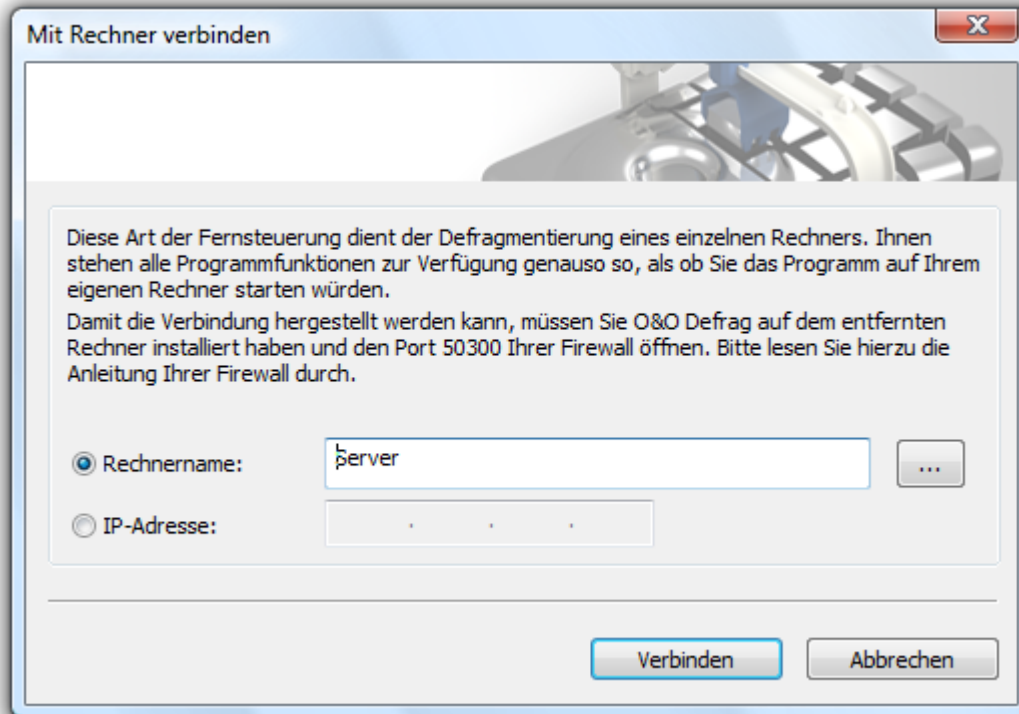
Mit Rechner verbinden

Diese Art der Fernsteuerung dient der Defragmentierung eines einzelnen Rechners. Ihnen stehen alle Programmfunktionen zur Verfügung genauso so, als ob Sie das Programm auf Ihrem eigenen Rechner starten würden.

Damit die Verbindung hergestellt werden kann, müssen Sie O&O Defrag auf dem entfernten Rechner installiert haben und den Port 50300 Ihrer Firewall öffnen. Bitte lesen Sie hierzu die Anleitung Ihrer Firewall durch.

Rechnername: server ...

IP-Adresse: . . .

Verbinden Abbrechen